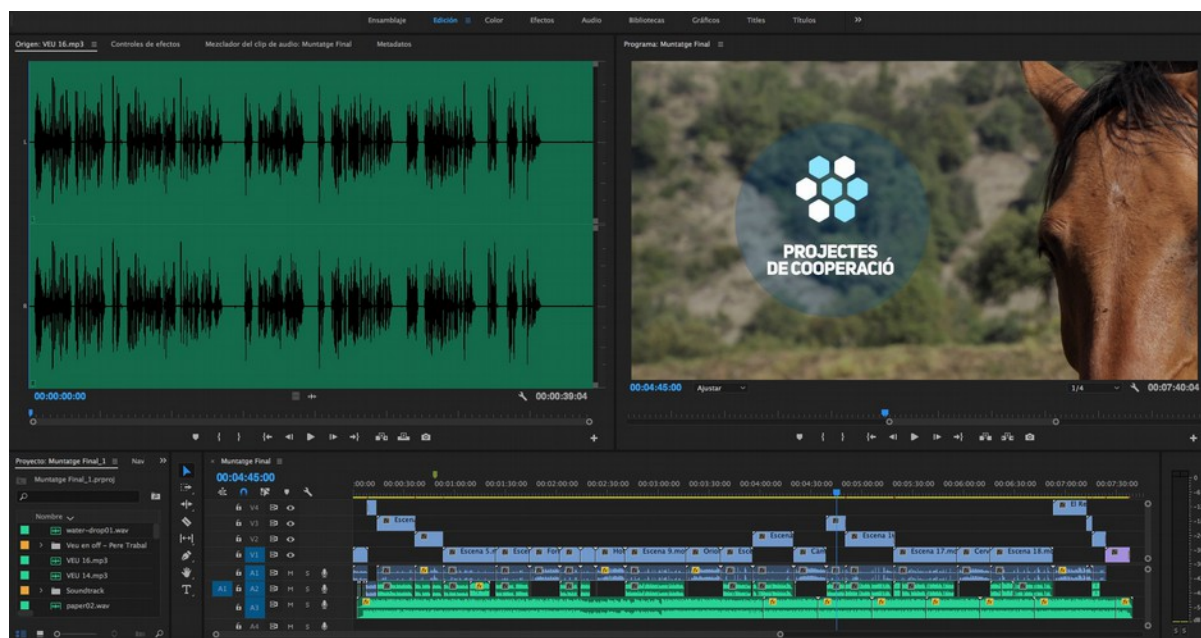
Ensamblaje Edición ≡ Color Efectos Audio Bibliotecas Gráficos Titles Títulos »

Origen: VEU 16.mp3 ≡ Controles de efectos Mezclador del clip de audio: Muntatge Final Metadatos

Programa: Muntatge Final ≡

L

R

PROJECTES
DE COOPERACIÓ

00:00:00:00

00:00:39:04

00:04:45:00 Ajustar

1/4

00:07:40:04

Proyecto: Muntatge Final_1 ≡ Nav »

Muntatge Final_1.prproj

Nombre

water-drop01.wav

Veu en off - Pere Trabal

VEU 16.mp3

VEU 14.mp3

Soundtrack

paper02.wav

Muntatge Final ≡

00:04:45:00

:00:00 00:00:30:00 00:01:00:00 00:01:30:00 00:02:00:00 00:02:30:00 00:03:00:00 00:03:30:00 00:04:00:00 00:04:30:00 00:05:00:00 00:05:30:00 00:06:00:00 00:06:30:00 00:07:00:00 00:07:30:00

V4
V3
V2
V1
A1
A2
A3
A4

M S

Escena
Escena 5
Escen
For
Ho
Escena 9
Orig
Esc
Escena
Cam
Escena 1
Escena 17
Cerv
Escena 18
El R